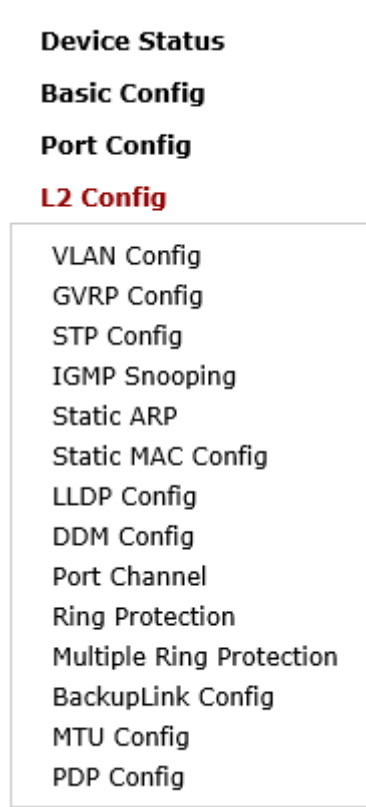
Device Status

Basic Config

Port Config

L2 Config

VLAN Config
GVRP Config
STP Config
IGMP Snooping
Static ARP
Static MAC Config
LLDP Config
DDM Config
Port Channel
Ring Protection
Multiple Ring Protection
BackupLink Config
MTU Config
PDP Config